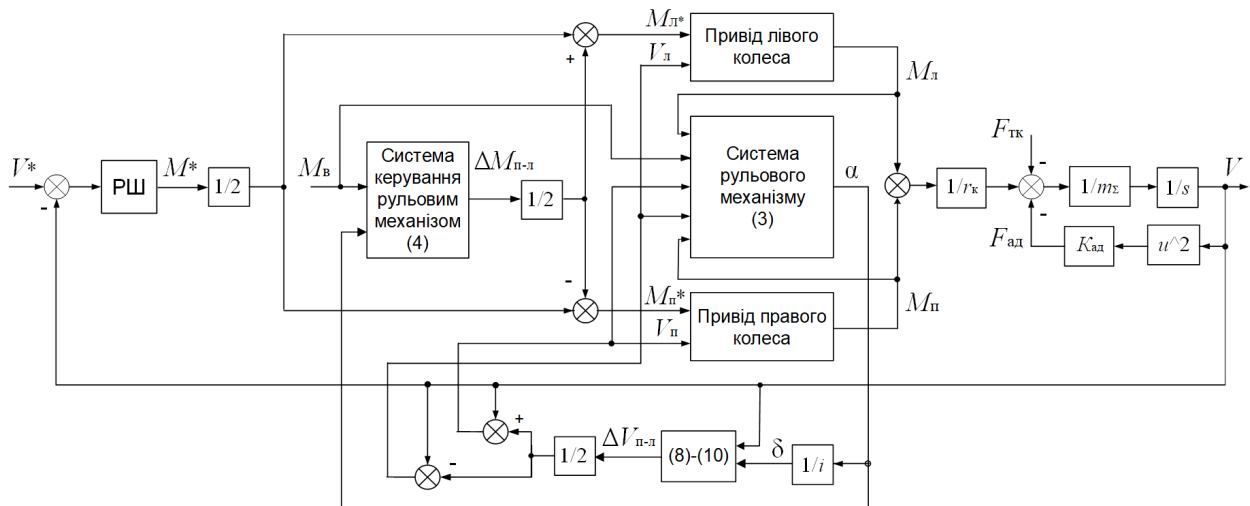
$M_{л}*$
Привід лівого колеса
$V_{л}$
+
$M_{л}$
$F_{тк}$
Система керування рульовим механізмом (4)
$\Delta M_{п-л}$
Система рульового механізму (3)
$V*$
РШ
$M*$
$1/2$
$M_{в}$
$1/2$
$\alpha$
$1/r_{к}$
-
$1/m_{\Sigma}$
$1/s$
$V$
-
-
$F_{ад}$
$K_{ад}$
$u$^2
-
$M_{п}*$
$M_{п}$
Привід правого колеса
$V_{п}$
+
$\Delta V_{п-л}$
$1/2$
(8)-(10)
$\delta$
$1/i$
-